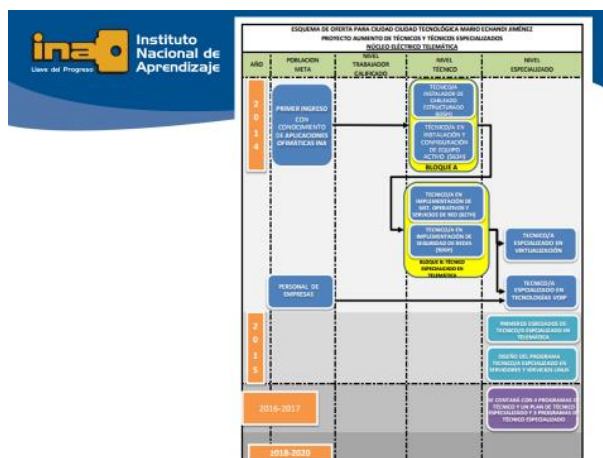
ina Instituto Nacional de Aprendizaje
Llave del Progreso

ESQUEMA DE OFERTA PARA CIUDAD CIUDAD TECNOLÓGICA MARIO ECHANDI JIMÉNEZ
PROYECTO AUMENTO DE TÉCNICOS Y TÉCNICOS ESPECIALIZADOS
NÚCLEO ELÉCTRICO TELEMÁTICA

| AÑO | POBLACIÓN META | NIVEL TRABAJADOR CALIFICADO | NIVEL TÉCNICO | NIVEL ESPECIALIZADO |
|---|---|---|---|---|
| 2014 | PRIMER INGRESO CON CONOCIMIENTO DE APLICACIONES OFIMÁTICAS INA | | TÉCNICO/A INSTALADOR DE CABLEADO ESTRUCTURADO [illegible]; TÉCNICO/A EN INSTALACIÓN Y CONFIGURACIÓN DE EQUIPO ACTIVO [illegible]; BLOQUE A; TÉCNICO/A EN IMPLEMENTACIÓN DE SIST. OPERATIVOS Y SERVICIOS DE RED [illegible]; TÉCNICO/A EN IMPLEMENTACIÓN DE SEGURIDAD DE REDES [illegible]; BLOQUE B: TÉCNICO ESPECIALIZADO EN TELEMÁTICA | TÉCNICO/A ESPECIALIZADO EN VIRTUALIZACIÓN; TÉCNICO/A ESPECIALIZADO EN TECNOLOGÍAS VOIP |
| | PERSONAL DE EMPRESAS | | | |
| 2015 | | | | PRIMEROS EGRESADOS DE TÉCNICOS ESPECIALIZADOS EN TELEMÁTICA; DISEÑO DEL PROGRAMA TÉCNICO/A ESPECIALIZADO EN SERVIDORES Y SERVICIOS LINUX |
| 2016-2017 | | | | SE CONTARÁ CON 4 PROGRAMAS DE TÉCNICO Y UN PLAN DE TÉCNICO ESPECIALIZADO Y 4 PROGRAMAS DE TÉCNICO ESPECIALIZADO |
| 2018-2020 | | | | |